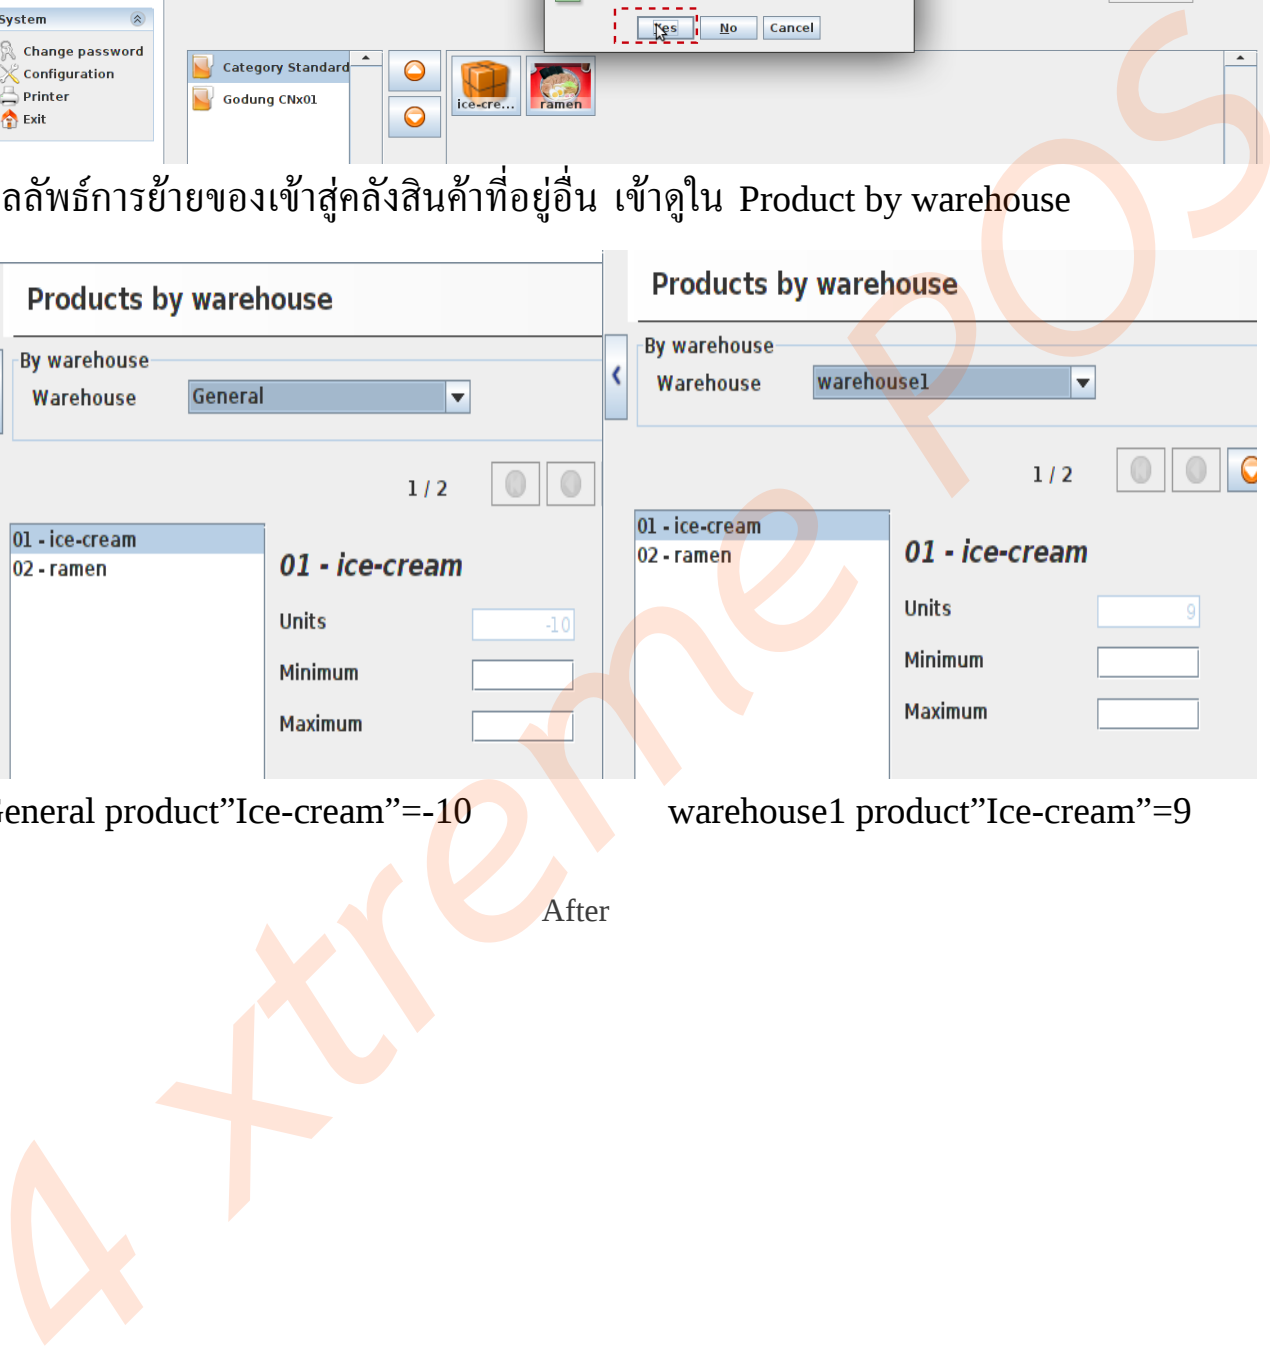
System
Change password
Configuration
Printer
Exit

Yes No Cancel

Category Standard
Godung CNx01

ice-cre...
ramen

ลลัพธ์การย้ายของเข้าสู่คลังสินค้าที่อยู่อื่น เข้าดูใน Product by warehouse

Products by warehouse
By warehouse
Warehouse General
1 / 2
01 - ice-cream
02 - ramen
01 - ice-cream
Units -10
Minimum
Maximum

Products by warehouse
By warehouse
Warehouse warehouse1
1 / 2
01 - ice-cream
02 - ramen
01 - ice-cream
Units 9
Minimum
Maximum

eneral product”Ice-cream”=-10

warehouse1 product”Ice-cream”=9

After

4 xtreme POS